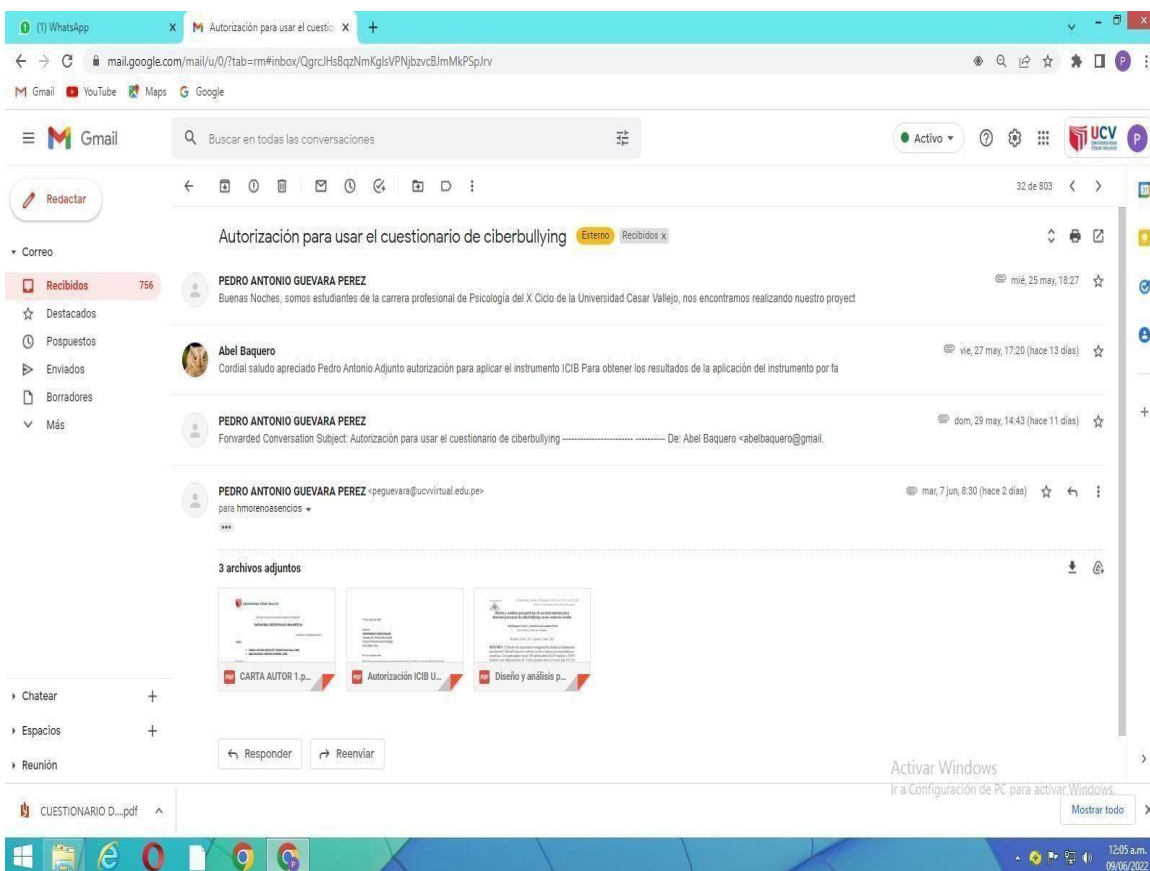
(1) WhatsApp
Autorización para usar el cuestio
mail.google.com/mail/u/0/?tab=rm#inbox/QgrcJHsBqzNmKglsVPNjbzvcBJmMkPSpJrv
Gmail YouTube Maps Google
Gmail
Buscar en todas las conversaciones
Activo
UCV
Redactar
Correo
Recibidos 756
Destacados
Pospuestos
Enviados
Borradores
Más
32 de 803
Autorización para usar el cuestionario de ciberbullying Externo Recibidos x
PEDRO ANTONIO GUEVARA PEREZ
Buenas Noches, somos estudiantes de la carrera profesional de Psicología del X Ciclo de la Universidad Cesar Vallejo, nos encontramos realizando nuestro proyect
mié, 25 may, 18:27
Abel Baquero
Cordial saludo apreciado Pedro Antonio Adjunto autorización para aplicar el instrumento ICIB Para obtener los resultados de la aplicación del instrumento por fa
vie, 27 may, 17:20 (hace 13 días)
PEDRO ANTONIO GUEVARA PEREZ
Forwarded Conversation Subject: Autorización para usar el cuestionario de ciberbullying ------------------------ --------- De: Abel Baquero <abelbaquero@gmail.
dom, 29 may, 14:43 (hace 11 días)
PEDRO ANTONIO GUEVARA PEREZ <peguevara@ucvvirtual.edu.pe>
para hmorenoasencios
mar, 7 jun, 8:30 (hace 2 días)
3 archivos adjuntos
CARTA AUTOR 1.p...
Autorización ICIB U...
Diseño y análisis p...
Chatear
Espacios
Reunión
Responder
Reenviar
Activar Windows
Ir a Configuración de PC para activar Windows.
CUESTIONARIO D....pdf
Mostrar todo
12:05 a.m.
09/06/2022